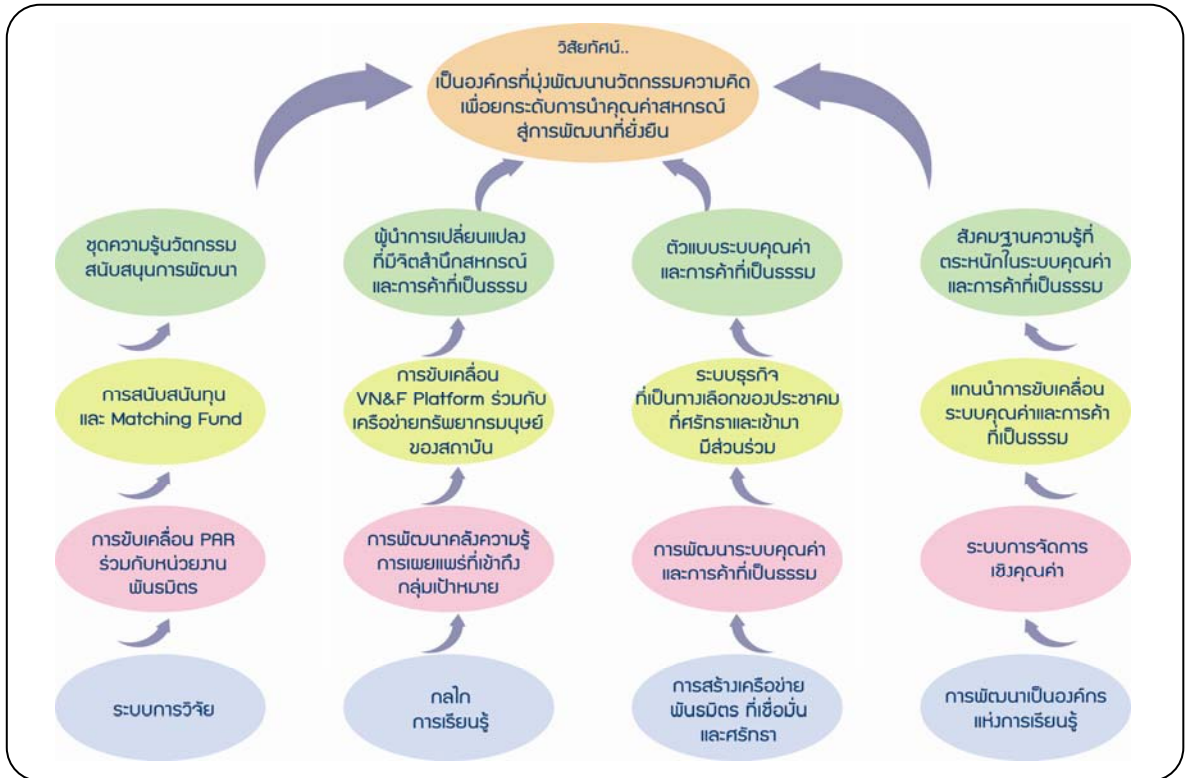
วิสัยทัศน์..
เป็นองค์กรที่มุ่งพัฒนานวัตกรรมความคิด เพื่อยกระดับการนำคุณค่าสหกรณ์ สู่การพัฒนาที่ยั่งยืน

ชุดความรู้นวัตกรรม สนับสนุนการพัฒนา

การสนับสนุนทุน และ Matching Fund

การขับเคลื่อน PAR ร่วมกับหน่วยงาน พันธมิตร

ระบบการวิจัย

ผู้นำการเปลี่ยนแปลง ที่มีจิตสำนึกสหกรณ์ และการค้าที่เป็นธรรม

การขับเคลื่อน VN&F Platform ร่วมกับ เครือข่ายทรัพยากรมนุษย์ ของสถาบัน

การพัฒนาคลังความรู้ การเผยแพร่ที่เข้าถึง กลุ่มเป้าหมาย

กลไก การเรียนรู้

ตัวแบบระบบคุณค่า และการค้าที่เป็นธรรม

ระบบธุรกิจ ที่เป็นทางเลือกของประชาคม ที่ศรัทธาและเข้ามา มีส่วนร่วม

การพัฒนาระบบคุณค่า และการค้าที่เป็นธรรม

การสร้างเครือข่าย พันธมิตร ที่เชื่อมั่น และศรัทธา

สังคมฐานความรู้ที่ ตระหนักในระบบคุณค่า และการค้าที่เป็นธรรม

แกนนำการขับเคลื่อน ระบบคุณค่าและการค้า ที่เป็นธรรม

ระบบการจัดการ เชิงคุณค่า

การพัฒนาเป็นองค์กร แห่งการเรียนรู้